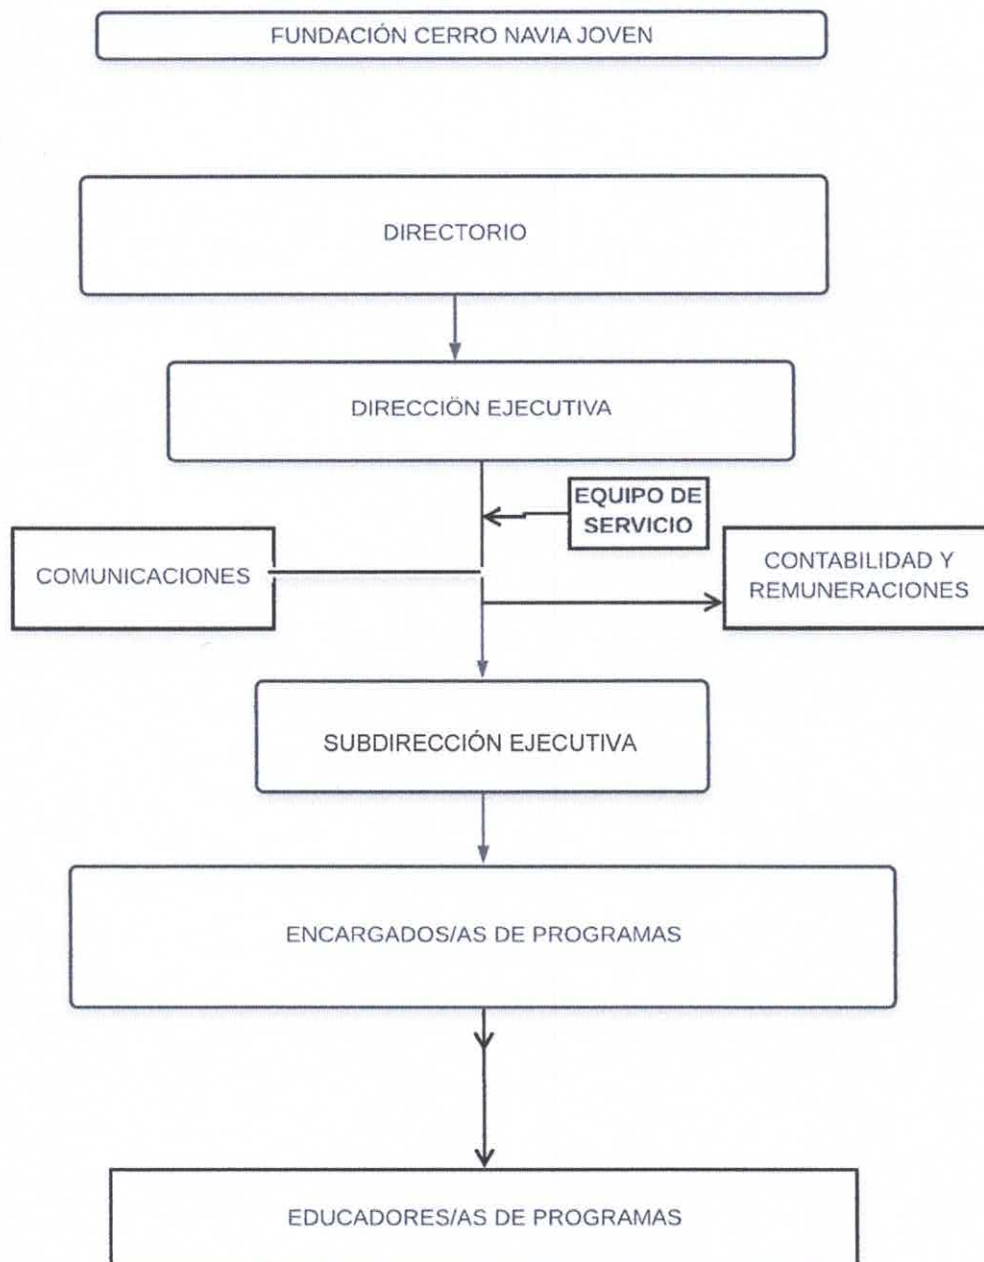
FUNDACIÓN CERRO NAVIA JOVEN

DIRECTORIO

DIRECCIÖN EJECUTIVA

EQUIPO DE SERVICIO

COMUNICACIONES

CONTABILIDAD Y REMUNERACIONES

SUBDIRECCIÓN EJECUTIVA

ENCARGADOS/AS DE PROGRAMAS

EDUCADORES/AS DE PROGRAMAS